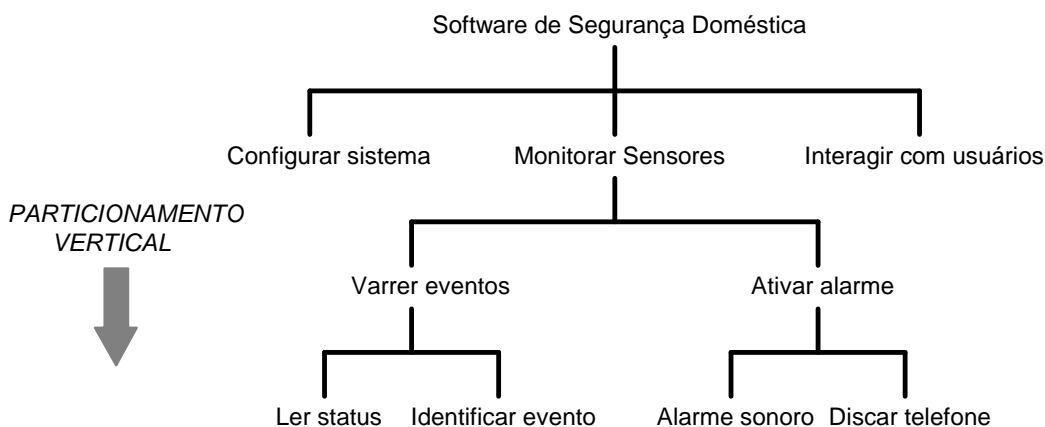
Software de Segurança Doméstica

Configurar sistema

Monitorar Sensores

Interagir com usuários

PARTICIONAMENTO VERTICAL

Varrer eventos

Ativar alarme

Ler status

Identificar evento

Alarme sonoro

Discar telefone